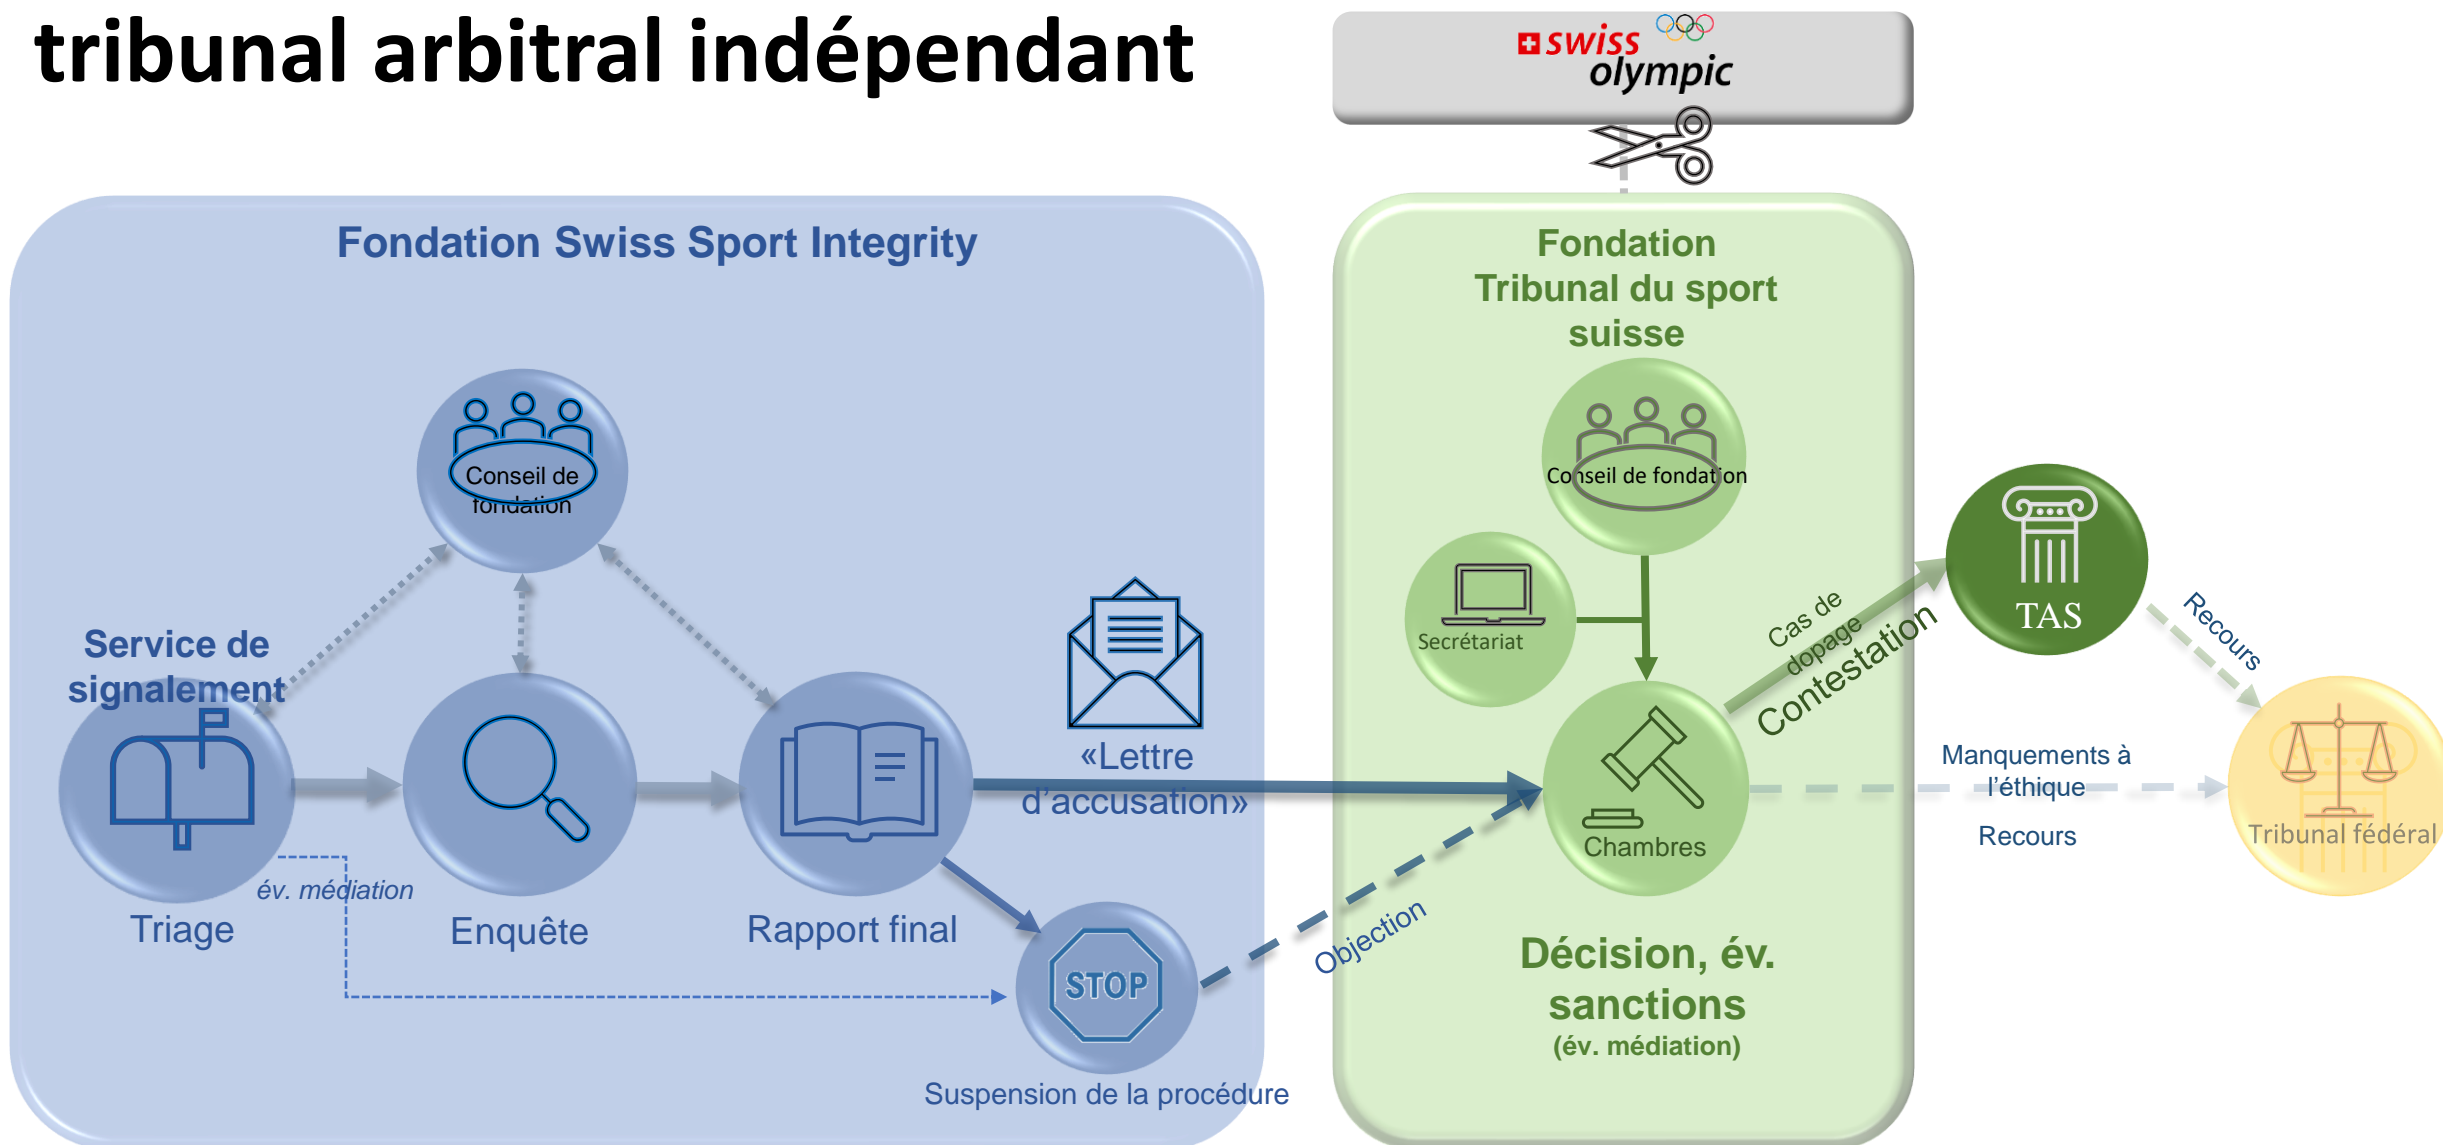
tribunal arbitral indépendant

swiss olympic

Fondation Swiss Sport Integrity

Conseil de fondation

Service de signalement

Triage

év. médiation

Enquête

Rapport final

«Lettre d'accusation»

STOP

Suspension de la procédure

Objection

Fondation Tribunal du sport suisse

Conseil de fondation

Secrétariat

Chambres

Décision, év. sanctions (év. médiation)

Cas de dopage

Contestation

TAS

Recours

Manquements à l'éthique

Recours

Tribunal fédéral